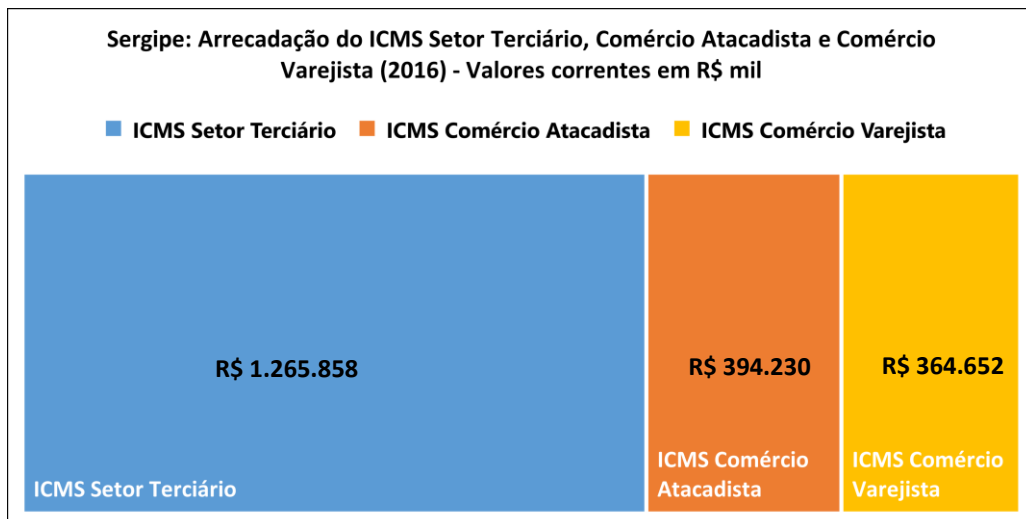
Sergipe: Arrecadação do ICMS Setor Terciário, Comércio Atacadista e Comércio Varejista (2016) - Valores correntes em R$ mil

ICMS Setor Terciário
ICMS Comércio Atacadista
ICMS Comércio Varejista

R$ 1.265.858
ICMS Setor Terciário

R$ 394.230
ICMS Comércio Atacadista

R$ 364.652
ICMS Comércio Varejista